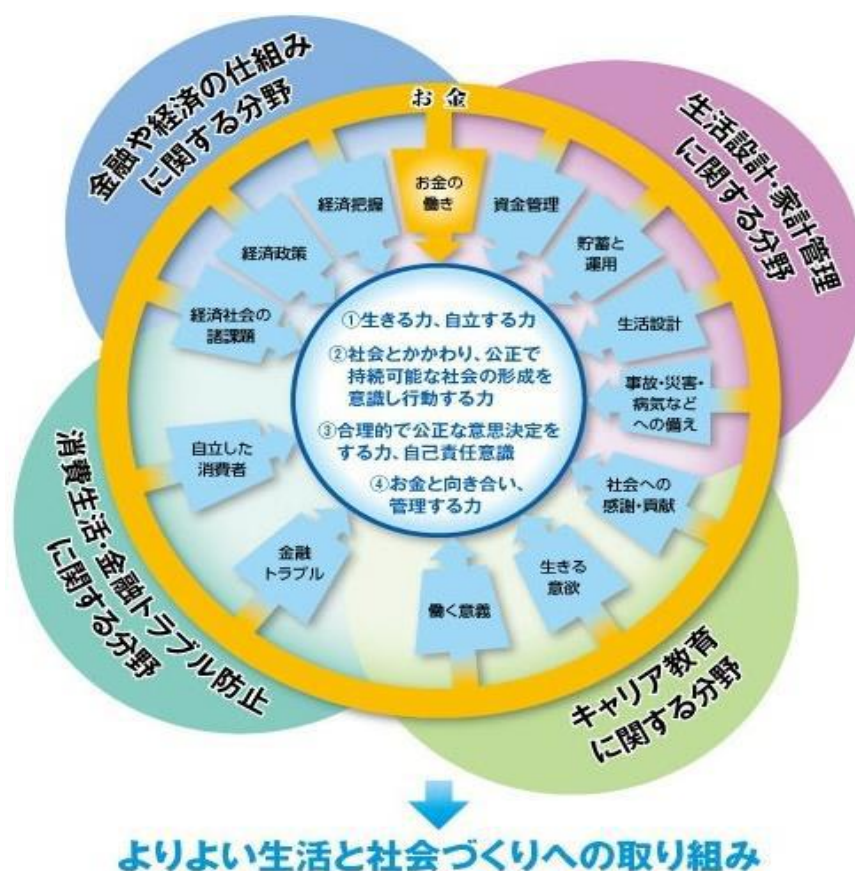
金融や経済の仕組み
に関する分野

お金

生活設計・家計管理
に関する分野

お金の
働き

資金管理

経済把握

経済政策

貯蓄と
運用

経済社会の
諸課題

生活設計

①生きる力、自立する力

②社会とかかわり、公正で
持続可能な社会の形成を
意識し行動する力

③合理的で公正な意思決定を
する力、自己責任意識

④お金と向き合い、
管理する力

事故・災害・
病気など
への備え

自立した
消費者

社会への
感謝・貢献

金融
トラブル

生きる
意欲

働く意義

消費生活・金融トラブル防止
に関する分野

キャリア教育
に関する分野

よりよい生活と社会づくりへの取り組み